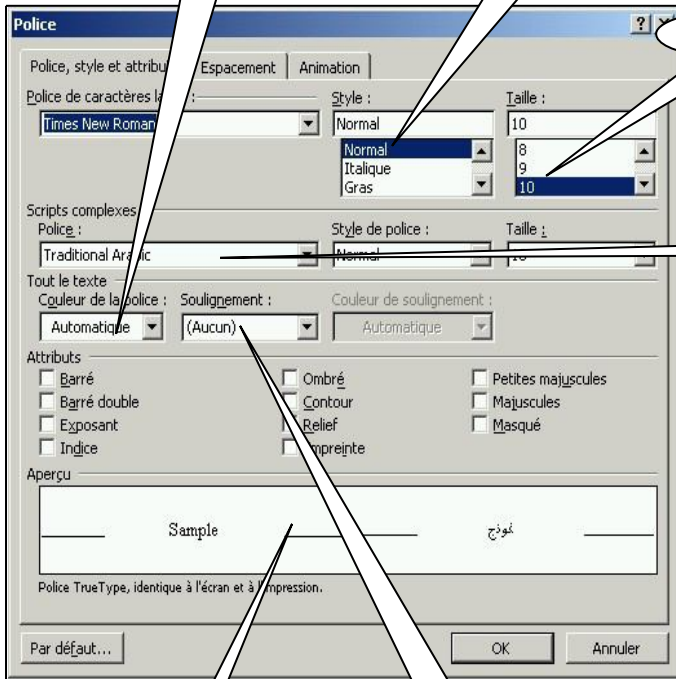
Police

?

Police, style et attribu | Espacement | Animation

Police de caractères la :

Times New Roman

Style :

Normal

Normal
Italique
Gras

Taille :

10

8
9
10

Scripts complexes

Police :

Traditional Ara ic

Style de police :

Normal

Taille :

Tout le texte

Couleur de la police :

Automatique

Soulignement :

(Aucun)

Couleur de soulignement :

Automatique

Attributs

Barré

Barré double

Exposant

Indice

Ombré

Contour

Relief

mpreinte

Petites majuscules

Majuscules

Masqué

Aperçu

Sample

نموذج

Police TrueType, identique à l'écran et à l'impression.

Par défaut...

OK

Annuler